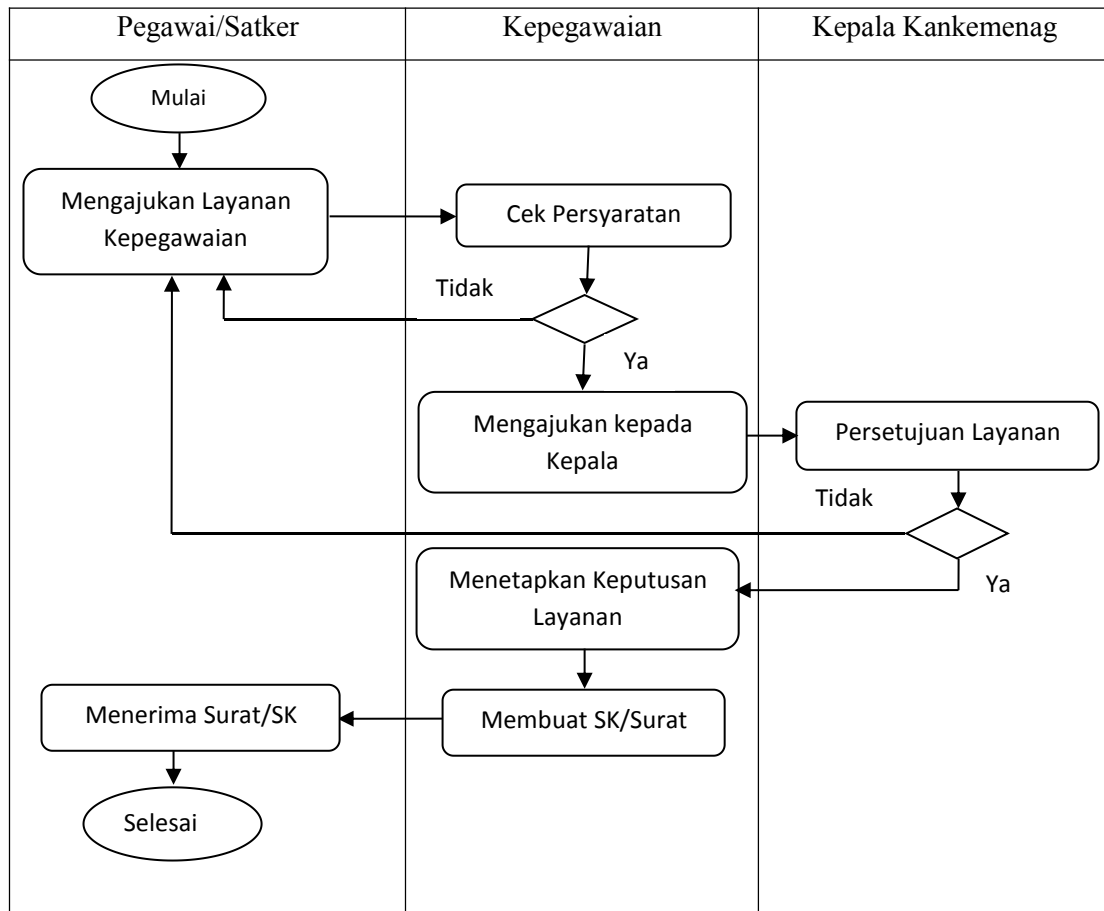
Pegawai/Satker

Kepegawaian

Kepala Kankemenag

Mulai

Mengajukan Layanan Kepegawaian

Cek Persyaratan

Tidak

Ya

Mengajukan kepada Kepala

Persetujuan Layanan

Tidak

Ya

Menetapkan Keputusan Layanan

Menerima Surat/SK

Membuat SK/Surat

Selesai